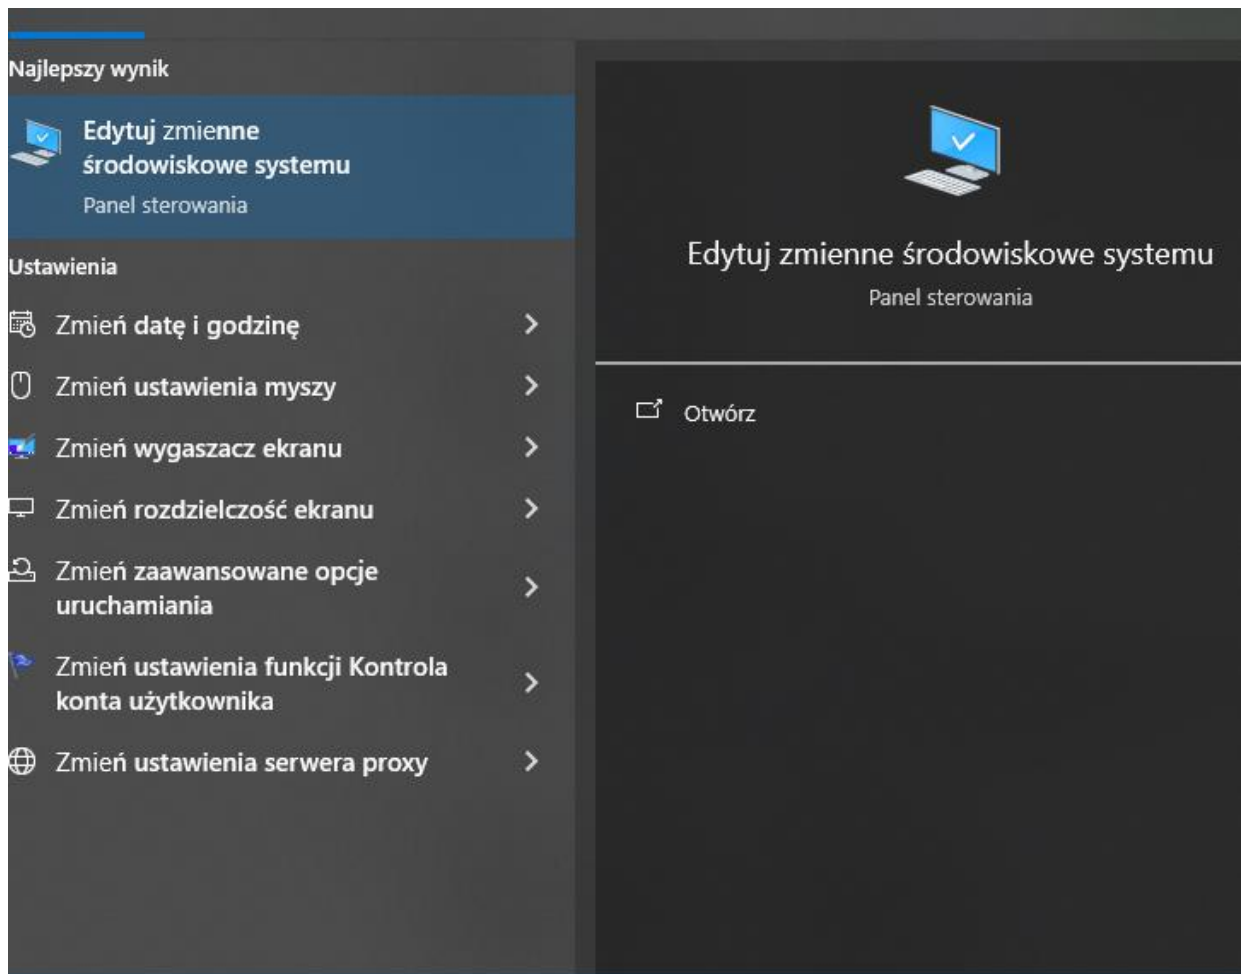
Najlepszy wynik

Edytuj zmienne środowiskowe systemu
Panel sterowania

Ustawienia

Zmień datę i godzinę >

Zmień ustawienia myszy >

Zmień wygaszacz ekranu >

Zmień rozdzielczość ekranu >

Zmień zaawansowane opcje uruchamiania >

Zmień ustawienia funkcji Kontrola konta użytkownika >

Zmień ustawienia serwera proxy >

Edytuj zmienne środowiskowe systemu
Panel sterowania

Otwórz